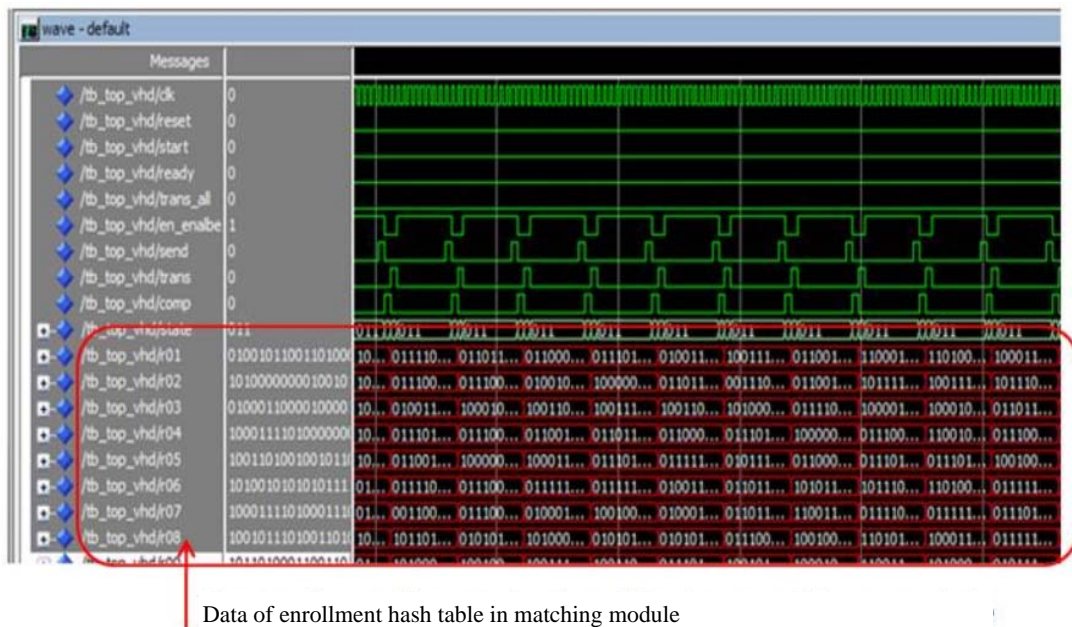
wave - default

Messages

/tb_top_vhd/clk 0
/tb_top_vhd/reset 0
/tb_top_vhd/start 0
/tb_top_vhd/ready 0
/tb_top_vhd/trans_all 0
/tb_top_vhd/en_enable 1
/tb_top_vhd/send 0
/tb_top_vhd/trans 0
/tb_top_vhd/comp 0
/tb_top_vhd/state 011 011 0011 0011 0011 0011 0011 0011 0011 0011 0011 0011
/tb_top_vhd/r01 0100101100110100 10... 011110... 011011... 011000... 011101... 010011... 100111... 011001... 110001... 110100... 100011...
/tb_top_vhd/r02 1010000000010010 10... 011100... 011100... 010010... 100000... 011011... 001110... 011001... 101111... 100111... 101110...
/tb_top_vhd/r03 0100011000010000 10... 010011... 100010... 100110... 100111... 100110... 101000... 011110... 100001... 100010... 010011...
/tb_top_vhd/r04 1000111101000000 10... 011101... 011100... 011001... 011011... 011000... 011101... 100000... 011100... 110010... 011100...
/tb_top_vhd/r05 1001101001001011 10... 011001... 100000... 100011... 011101... 011111... 010111... 011000... 011101... 011101... 100100...
/tb_top_vhd/r06 1010010101010111 01... 011110... 011100... 011111... 011111... 010011... 011011... 101011... 101110... 110100... 011111...
/tb_top_vhd/r07 1000111101000111 01... 001100... 011100... 010001... 100100... 010001... 011011... 110011... 011110... 011111... 011101...
/tb_top_vhd/r08 1001011101001101 10... 101101... 010101... 101000... 010101... 010101... 011100... 100100... 110101... 100011... 011111...
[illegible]

Data of enrollment hash table in matching module